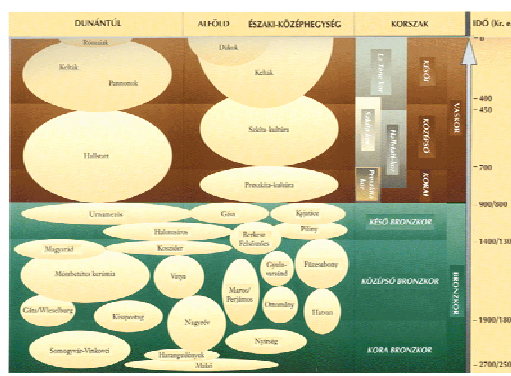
| DUNÁNTÚL | ALFÖLD | ÉSZAKI-KÖZÉPHEGYSÉG | KORSZAK | IDŐ (Kr. e.) |
|---|---|---|---|---|

Rómaiak
Dákok
Kelták
Pannonok
Kelták
La Tène kor
KÉSŐI
400
450
VASKOR
Szkíta kultúra
Hallstatt
Szkíta kor
Hallstatt kor
KÖZÉPSŐ
Preszkíta-kultúra
Preszkíta kor
KORAI
700
900/800
Urnamezős
Gáva
Kyjatice
Piliny
Halomsíros
Berkesz Felsőszőcs
KÉSŐ BRONZKOR
1400/1300
Magyarád
Koszider
Gyulavarsánd
Füzesabony
Mészbetétes kerámia
Vatya
Maros/Perjámos
Ottomány
KÖZÉPSŐ BRONZKOR
BRONZKOR
Gáta/Wieselburg
Kisapostag
Nagyrév
Hatvan
1900/1800
Somogyvár-Vinkovci
Nyírség
Harangedényes
Makó
KORA BRONZKOR
2700/2500